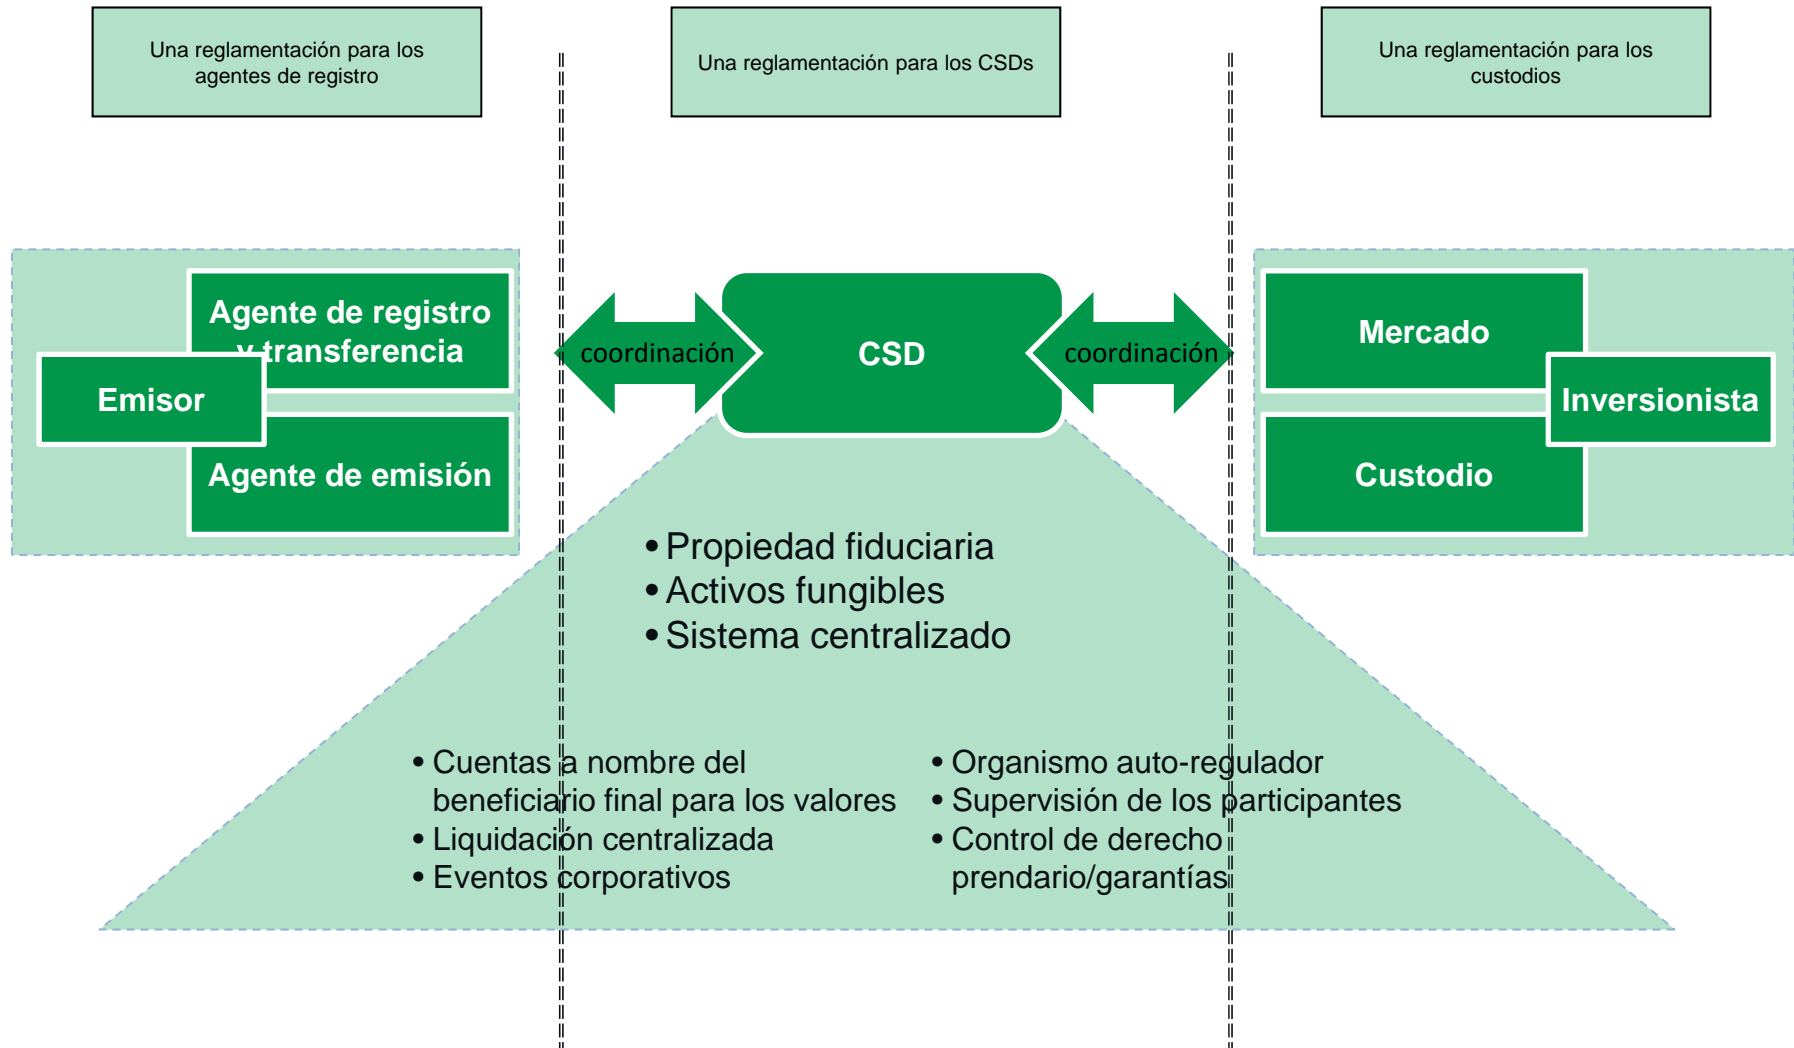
Una reglamentación para los agentes de registro

Una reglamentación para los CSDs

Una reglamentación para los custodios

Agente de registro y transferencia

Emisor

Agente de emisión

coordinación

CSD

coordinación

Mercado

Inversionista

Custodio

• Propiedad fiduciaria
• Activos fungibles
• Sistema centralizado

• Cuentas a nombre del beneficiario final para los valores
• Liquidación centralizada
• Eventos corporativos

• Organismo auto-regulador
• Supervisión de los participantes
• Control de derecho prendario/garantías